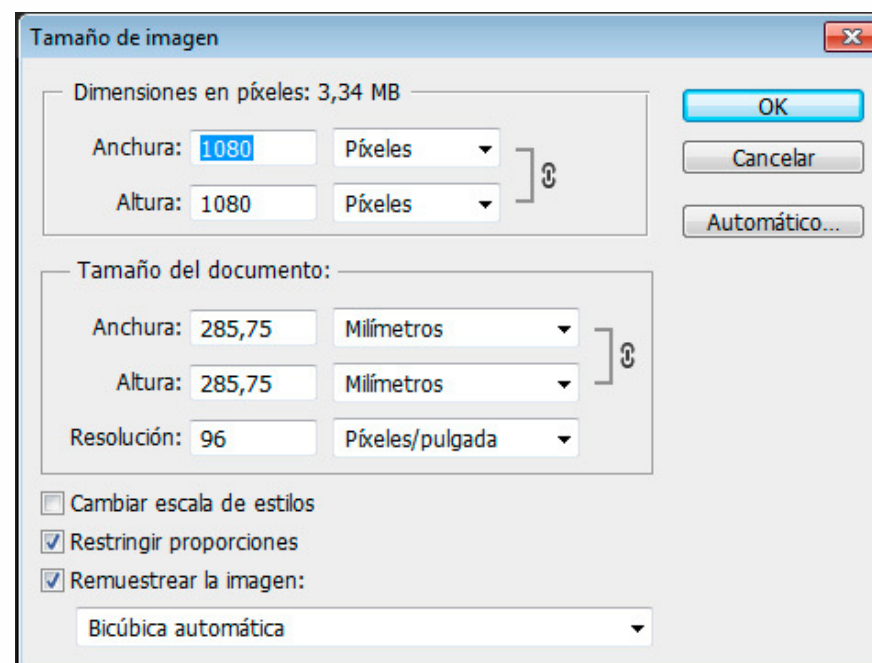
Tamaño de imagen

Dimensiones en píxeles: 3,34 MB

Anchura: 1080 Píxeles

Altura: 1080 Píxeles

OK

Cancelar

Automático...

Tamaño del documento:

Anchura: 285,75 Milímetros

Altura: 285,75 Milímetros

Resolución: 96 Píxeles/pulgada

Cambiar escala de estilos

Restringir proporciones

Remuestrear la imagen:

Bicúbica automática